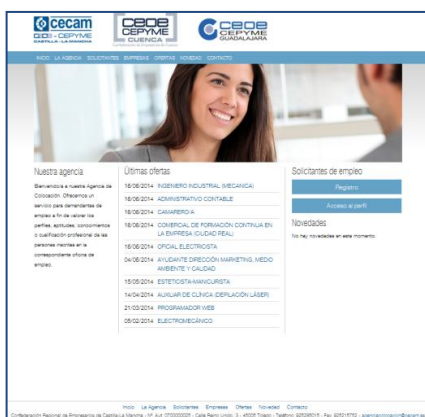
cecam
CEOE - CEPYME
CASTILLA - LA MANCHA

CEOE
CEPYME
CUENCA
Confederación de Empresarios de Cuenca

CEOE
CEPYME
GUADALAJARA

INICIO LA AGENCIA SOLICITANTES EMPRESAS OFERTAS NOVEDADES CONTACTO

Nuestra agencia

Bienvenido/a a nuestra Agencia de Colocación. Ofrecemos un servicio para demandantes de empleo a fin de valorar los perfiles, aptitudes, conocimientos o cualificación profesional de las personas inscritas en la correspondiente oferta de empleo.

Últimas ofertas

| | |
|---|---|
| 18/06/2014 | INGENIERO INDUSTRIAL (MECANICA) |
| 18/06/2014 | ADMINISTRATIVO CONTABLE |
| 18/06/2014 | CAMARERO/A |
| 18/06/2014 | COMERCIAL DE FORMACIÓN CONTINUA EN LA EMPRESA (CIUDAD REAL) |
| 18/06/2014 | OFICIAL ELECTRICISTA |
| 04/06/2014 | AYUDANTE DIRECCIÓN MARKETING, MEDIO AMBIENTE Y CALIDAD |
| 15/05/2014 | ESTETICISTA-MANICURISTA |
| 14/04/2014 | AUXILIAR DE CLINICA (DEPILACIÓN LÁSER) |
| 21/03/2014 | PROGRAMADOR WEB |
| 05/02/2014 | ELECTROMECÁNICO |

Solicitantes de empleo

Registro

Acceso al perfil

Novedades

No hay novedades en este momento.

Inicio La Agencia Solicitantes Empresas Ofertas Novedad Contacto

Confederación Regional de Empresarios de Castilla-La Mancha · Nº Aut. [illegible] · Calle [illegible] · 45005 Toledo · Teléfono: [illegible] · Fax: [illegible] · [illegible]